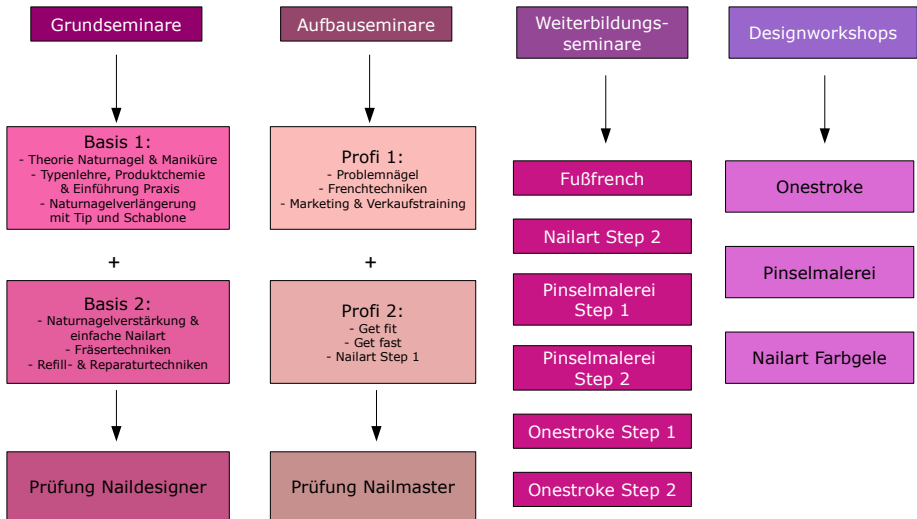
Grundseminare

Basis 1:
- Theorie Naturnagel & Maniküre
- Typenlehre, Produktchemie & Einführung Praxis
- Naturnagelverlängerung mit Tip und Schablone

+

Basis 2:
- Naturnagelverstärkung & einfache Nailart
- Fräsertechniken
- Refill- & Reparaturtechniken

Prüfung Naildesigner

Aufbauseminare

Profi 1:
- Problemnägel
- Frenchtechniken
- Marketing & Verkaufstraining

+

Profi 2:
- Get fit
- Get fast
- Nailart Step 1

Prüfung Nailmaster

Weiterbildungsseminare

Fußfrench

Nailart Step 2

Pinselmalerei Step 1

Pinselmalerei Step 2

Onestroke Step 1

Onestroke Step 2

Designworkshops

Onestroke

Pinselmalerei

Nailart Farbgele